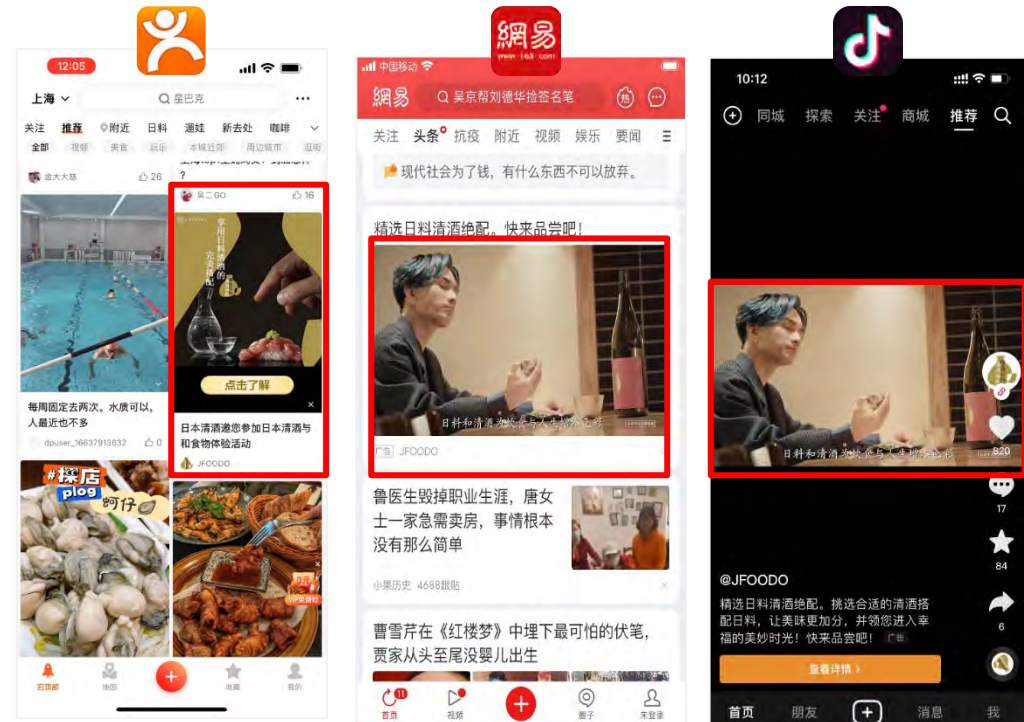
12:05

上海 星巴克

关注 推荐 附近 日料 遛娃 新去处 咖啡

全部 视频 美食 玩乐 本城近郊 周边城市 运动

金大大猫 26

每周固定去两次，水质可以，人最近也不多

dpuser_16637913632 0

?

第二GO 16

享用日料清酒的完美搭配

点击了解

日本清酒邀您参加日本清酒与和食物体验活动

JFOODO

#探店 plog 町仔

首页 附近 收藏 我的

中国移动

網易 163.com

網易 吴京帮刘德华捡签名笔

关注 头条 抗疫 附近 视频 娱乐 要闻

现代社会为了钱，有什么东西不可以放弃。

精选日料清酒绝配。快来品尝吧！

日料和清酒为饮食与人生增添色彩

广告 JFOODO

鲁医生毁掉职业生涯，唐女士一家急需卖房，事情根本没有那么简单

小果历史 4698跟贴

曹雪芹在《红楼梦》中埋下最可怕的伏笔，贾家从头至尾没婴儿出生

11

首页 视频 圈子 未登录

10:12

同城 探索 关注 商城 推荐

日料和清酒为饮食与人生增添色彩

820

17

84

6

@JFOODO

精选日料清酒绝配。挑选合适的清酒搭配日料，让美味更加分，并领您进入幸福的美妙时光！快来品尝吧！ 广告

查看详情 >

首页 朋友 消息 我